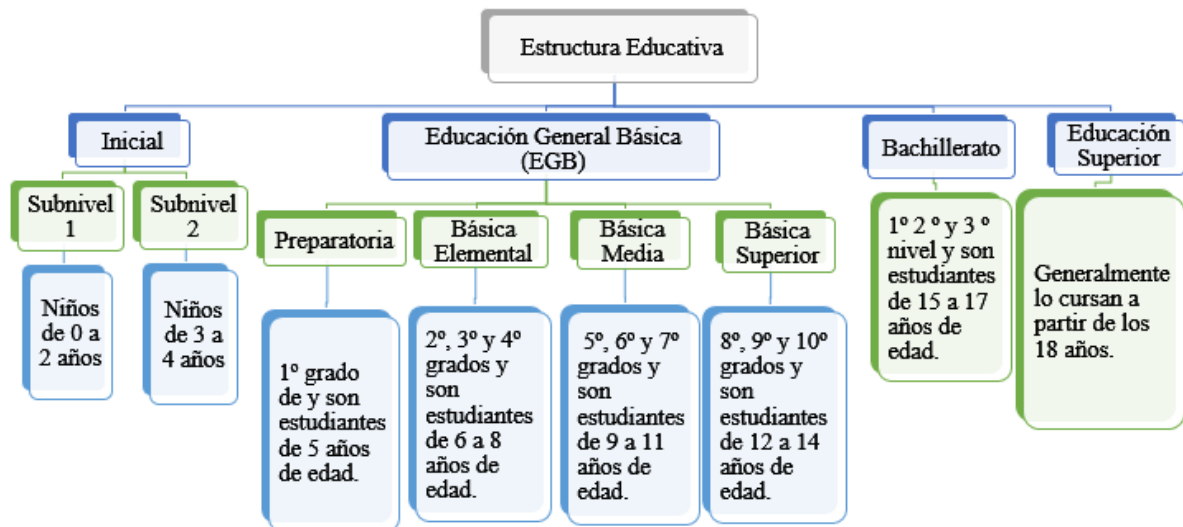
Estructura Educativa

Inicial

Subnivel 1

Niños de 0 a 2 años

Subnivel 2

Niños de 3 a 4 años

Educación General Básica (EGB)

Preparatoria

1º grado de y son estudiantes de 5 años de edad.

Básica Elemental

2º, 3º y 4º grados y son estudiantes de 6 a 8 años de edad.

Básica Media

5º, 6º y 7º grados y son estudiantes de 9 a 11 años de edad.

Básica Superior

8º, 9º y 10º grados y son estudiantes de 12 a 14 años de edad.

Bachillerato

1º 2 º y 3 º nivel y son estudiantes de 15 a 17 años de edad.

Educación Superior

Generalmente lo cursan a partir de los 18 años.